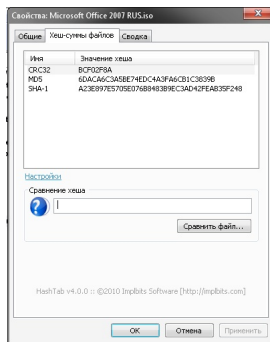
Свойства: Microsoft Office 2007 RUS.iso

Общие | Хеш-суммы файлов | Сводка

| Имя | Значение хеша |
|---|---|
| CRC32 | BCF02F8A |
| MD5 | 6DACA6C3A5BE74EDC4A3FA6CB1C3839B |
| SHA-1 | A23E897E5705E076B8483B9EC3AD42FEAB35F248 |

Настройки

Сравнение хеша

Сравнить файл...

HashTab v4.0.0 :: ©2010 Implbits Software [http://implbits.com]

OK | Отмена | Применить